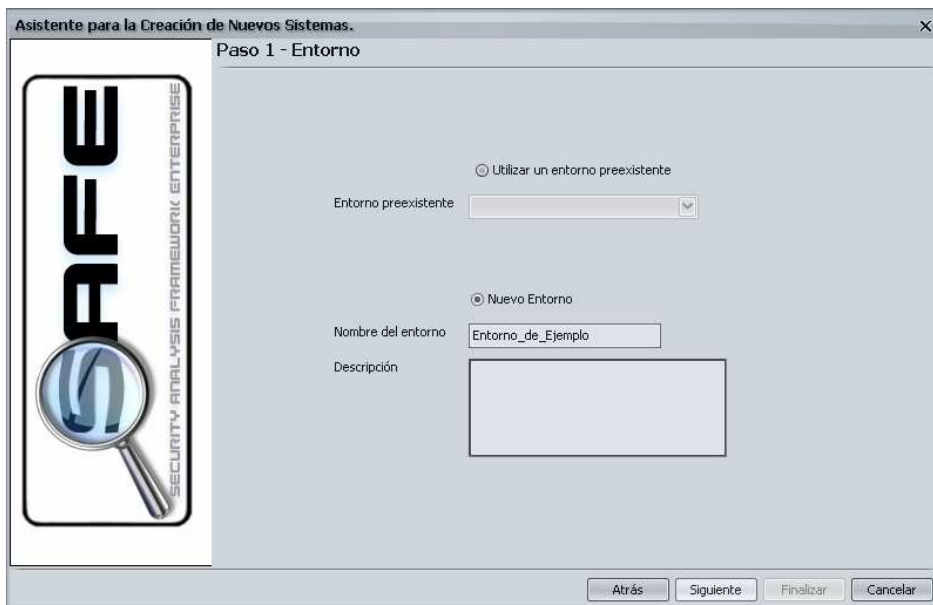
Asistente para la Creación de Nuevos Sistemas.

×

Paso 1 - Entorno

SAFE

SECURITY ANALYSIS FRAMEWORK ENTERPRISE

Utilizar un entorno preexistente

Entorno preexistente

Nuevo Entorno

Nombre del entorno

Entorno_de_Ejemplo

Descripción

Atrás

Siguiente

Finalizar

Cancelar